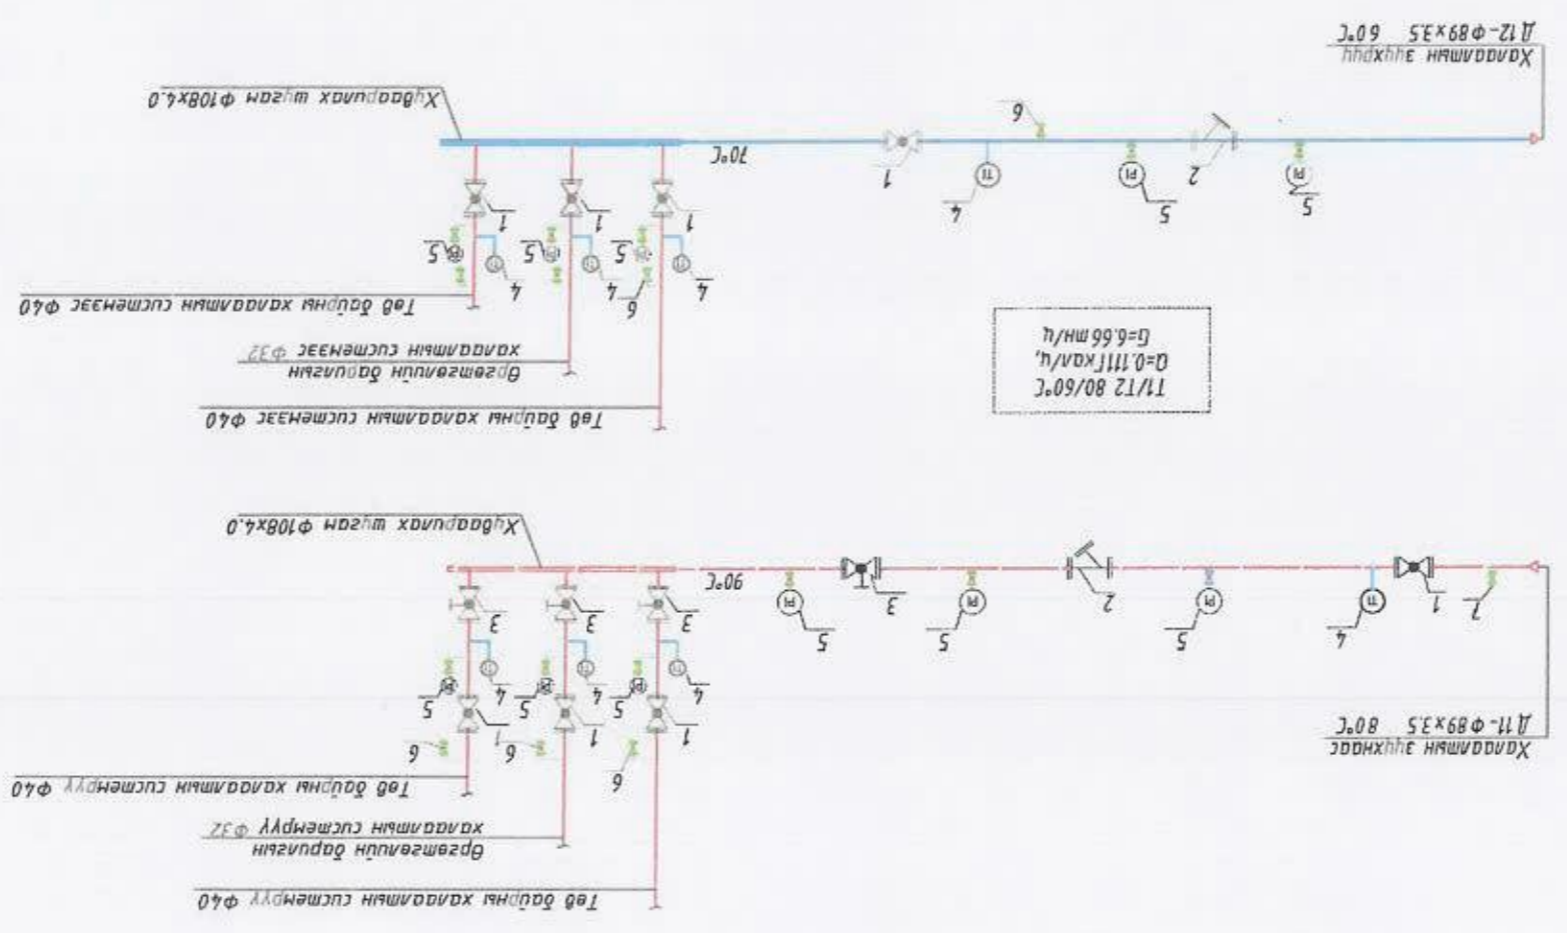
Д12-Ф89х3.5 60°C
Халаалтын эргэлт

Хуваарилах шугам Ф108х4.0

70°C

1
6
4
5
2
5

1
1
1
5
5
5
4
4
4
6

Тэд байрны халаалтын системээс Ф40
Өргөтгөлийн байрны халаалтын системээс Ф32
Тэд байрны халаалтын системээс Ф40

Т1/Т2 80/60°C
Q=0.111Гкал/ц,
G=6.66тн/ц

Хуваарилах шугам Ф108х4.0

90°C

3
5
5
2
5
4
1
7

3
3
3
4
4
4
5
5
5
1
1
1
6
6
6

Д11-Ф89х3.5 80°C
Халаалтын шугам

Тэд байрны халаалтын системрүү Ф40
Өргөтгөлийн байрны халаалтын системрүү Ф32
Тэд байрны халаалтын системрүү Ф40